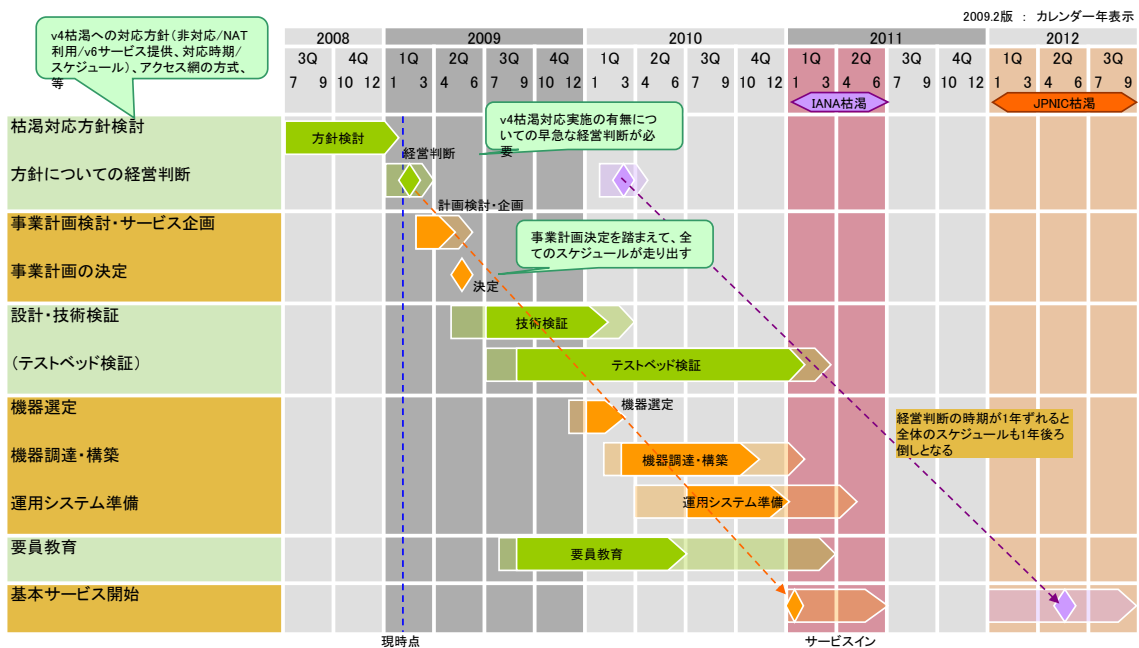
2009.2版 ： カレンダー年表示

v4枯渇への対応方針（非対応/NAT利用/v6サービス提供、対応時期/スケジュール）、アクセス網の方式、等

| 2008 | | 2009 | | | | 2010 | | | | 2011 | | | | 2012 | | |
|---|---|---|---|---|---|---|---|---|---|---|---|---|---|---|---|---|
| 3Q | 4Q | 1Q | 2Q | 3Q | 4Q | 1Q | 2Q | 3Q | 4Q | 1Q | 2Q | 3Q | 4Q | 1Q | 2Q | 3Q |
| 7 9 | 10 12 | 1 3 | 4 6 | 7 9 | 10 12 | 1 3 | 4 6 | 7 9 | 10 12 | 1 3 | 4 6 | 7 9 | 10 12 | 1 3 | 4 6 | 7 9 |

IANA枯渇

JPNIC枯渇

枯渇対応方針検討

方針検討

v4枯渇対応実施の有無についての早急な経営判断が必要

経営判断

方針についての経営判断

計画検討・企画

事業計画検討・サービス企画

事業計画決定を踏まえて、全てのスケジュールが走り出す

事業計画の決定

決定

設計・技術検証

技術検証

（テストベッド検証）

テストベッド検証

機器選定

機器選定

経営判断の時期が1年ずれると全体のスケジュールも1年後ろ倒しとなる

機器調達・構築

機器調達・構築

運用システム準備

運用システム準備

要員教育

要員教育

基本サービス開始

現時点

サービスイン